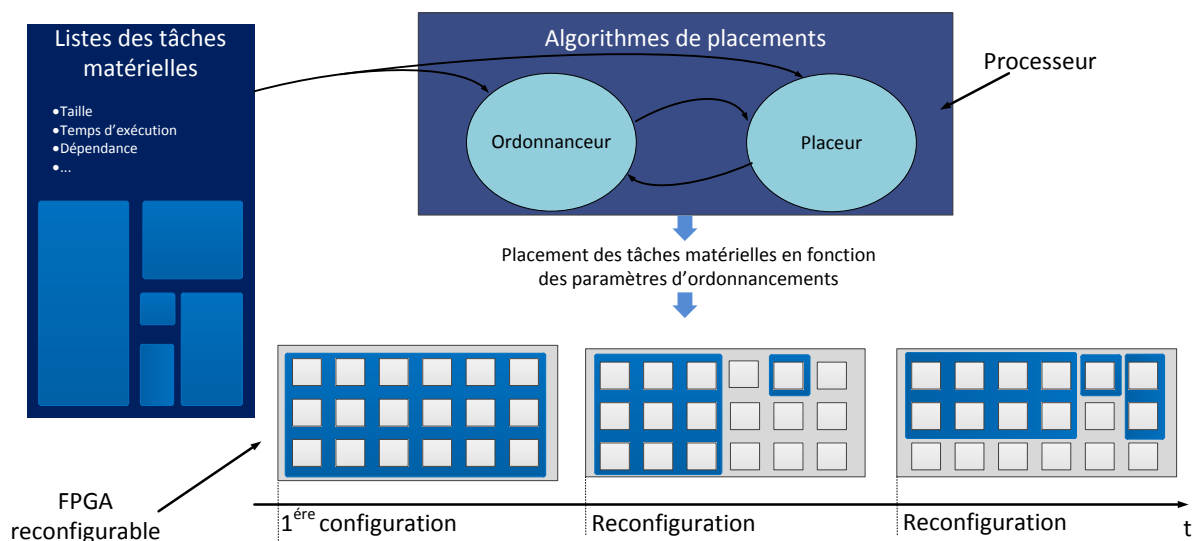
Listes des tâches matérielles

•Taille
•Temps d'exécution
•Dépendance
•...

Algorithmes de placements

Ordonnanceur

Placeur

Processeur

Placement des tâches matérielles en fonction des paramètres d'ordonnancements

FPGA reconfigurable

$1^{ére}$ configuration

Reconfiguration

Reconfiguration

t